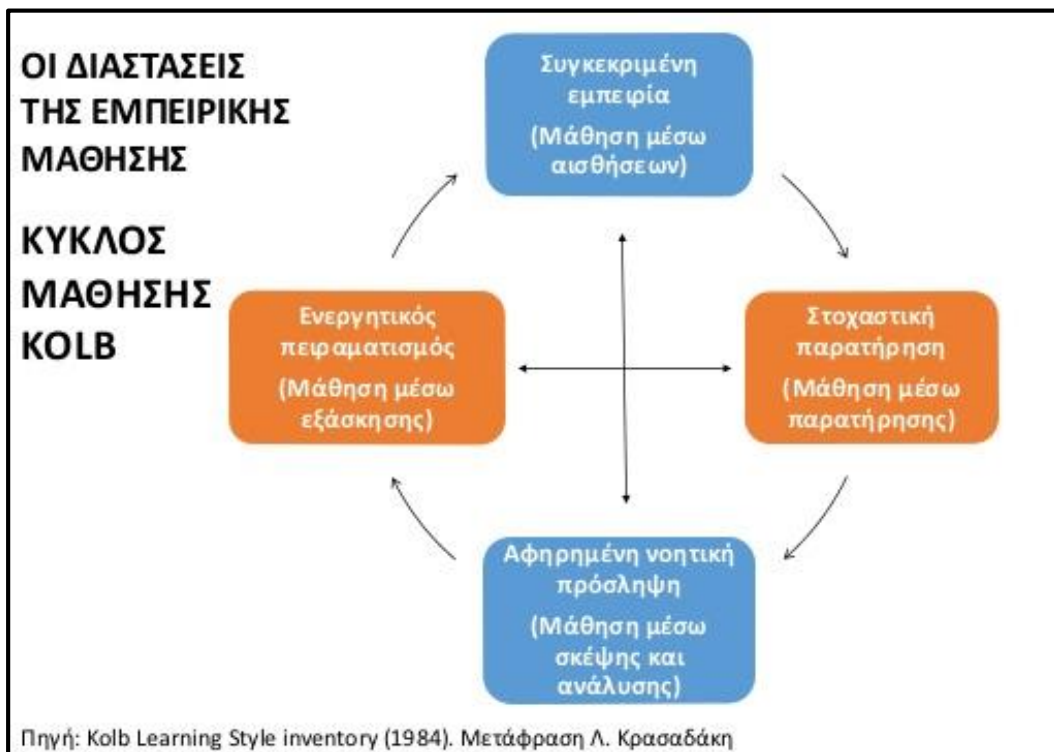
ΟΙ ΔΙΑΣΤΑΣΕΙΣ ΤΗΣ ΕΜΠΕΙΡΙΚΗΣ ΜΑΘΗΣΗΣ

ΚΥΚΛΟΣ ΜΑΘΗΣΗΣ KOLB

Συγκεκριμένη εμπειρία
(Μάθηση μέσω αισθήσεων)

Στοχαστική παρατήρηση
(Μάθηση μέσω παρατήρησης)

Αφηρημένη νοητική πρόσληψη
(Μάθηση μέσω σκέψης και ανάλυσης)

Ενεργητικός πειραματισμός
(Μάθηση μέσω εξάσκησης)

Πηγή: Kolb Learning Style inventory (1984). Μετάφραση Λ. Κρασαδάκη